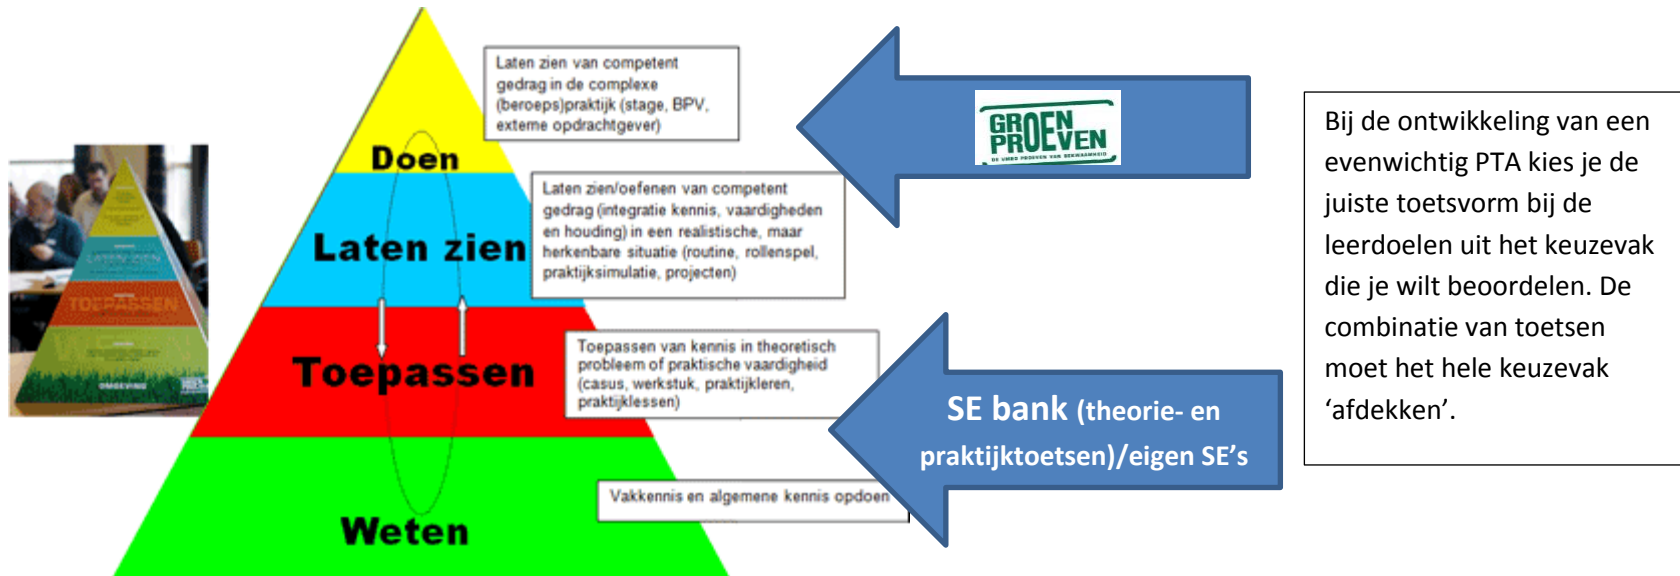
Doen

Laten zien

Toepassen

Weten

Laten zien van competent gedrag in de complexe (beroeps)praktijk (stage, BPV, externe opdrachtgever)

Laten zien/oefenen van competent gedrag (integratie kennis, vaardigheden en houding) in een realistische, maar herkenbare situatie (routine, rollenspel, praktijksimulatie, projecten)

Toepassen van kennis in theoretisch probleem of praktische vaardigheid (casus, werkstuk, praktijkleren, praktijklessen)

Vakkennis en algemene kennis opdoen

GROEN PROEVEN

SE bank (theorie- en praktijktoetsen)/eigen SE's

Bij de ontwikkeling van een evenwichtig PTA kies je de juiste toetsvorm bij de leerdoelen uit het keuzevak die je wilt beoordelen. De combinatie van toetsen moet het hele keuzevak 'afdekken'.